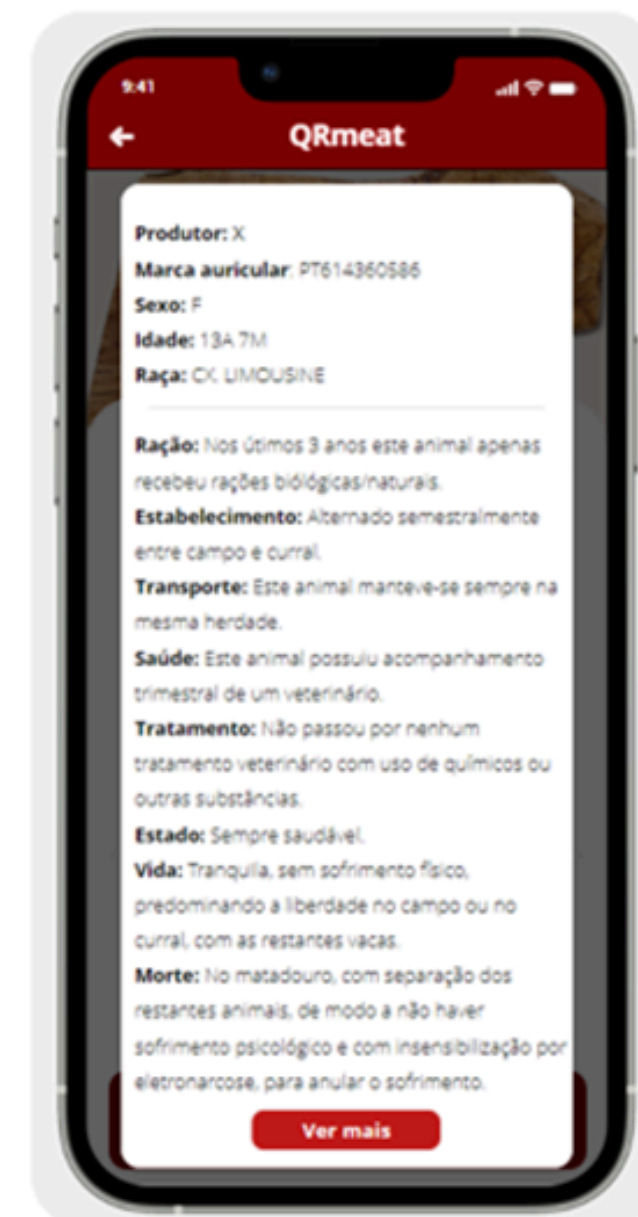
9:41

QRmeat

Produtor: X
Marca auricular: PT614360586
Sexo: F
Idade: 13A 7M
Raça: CX. LIMOUSINE

Ração: Nos útimos 3 anos este animal apenas recebeu rações biológicas/naturais.
Estabelecimento: Alternado semestralmente entre campo e curral.
Transporte: Este animal manteve-se sempre na mesma herdade.
Saúde: Este animal possuiu acompanhamento trimestral de um veterinário.
Tratamento: Não passou por nenhum tratamento veterinário com uso de químicos ou outras substâncias.
Estado: Sempre saudável.
Vida: Tranquila, sem sofrimento físico, predominando a liberdade no campo ou no curral, com as restantes vacas.
Morte: No matadouro, com separação dos restantes animais, de modo a não haver sofrimento psicológico e com insensibilização por eletronarcose, para anular o sofrimento.

Ver mais